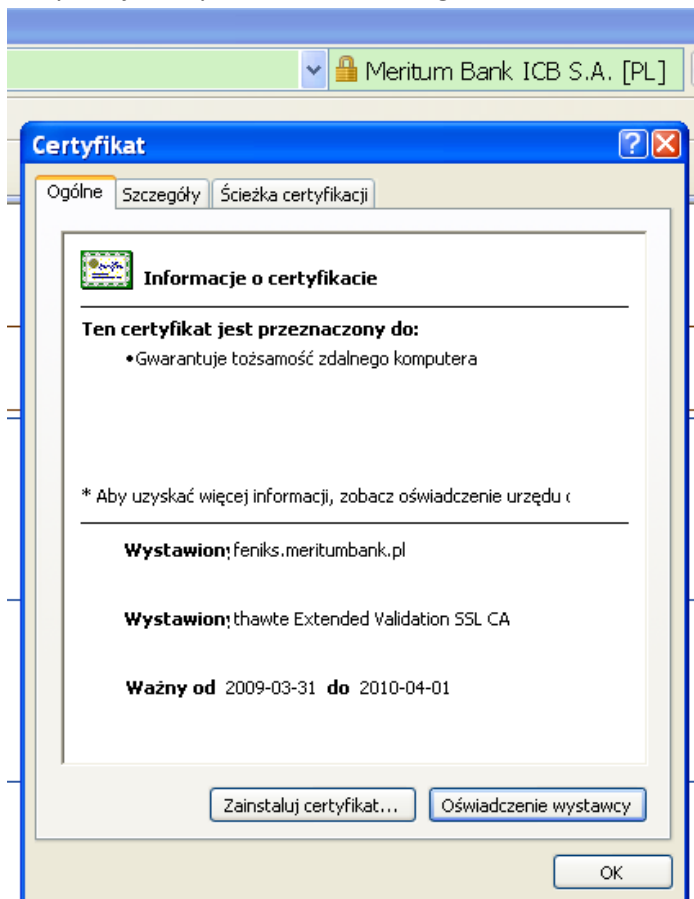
Meritum Bank ICB S.A. [PL]

Certyfikat

Ogólne | Szczegóły | Ścieżka certyfikacji

Informacje o certyfikacie

Ten certyfikat jest przeznaczony do:

•Gwarantuje tożsamość zdalnego komputera

* Aby uzyskać więcej informacji, zobacz oświadczenie urzędu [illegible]

Wystawion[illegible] feniks.meritumbank.pl

Wystawion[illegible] thawte Extended Validation SSL CA

Ważny od 2009-03-31 do 2010-04-01

Zainstaluj certyfikat... | Oświadczenie wystawcy

OK